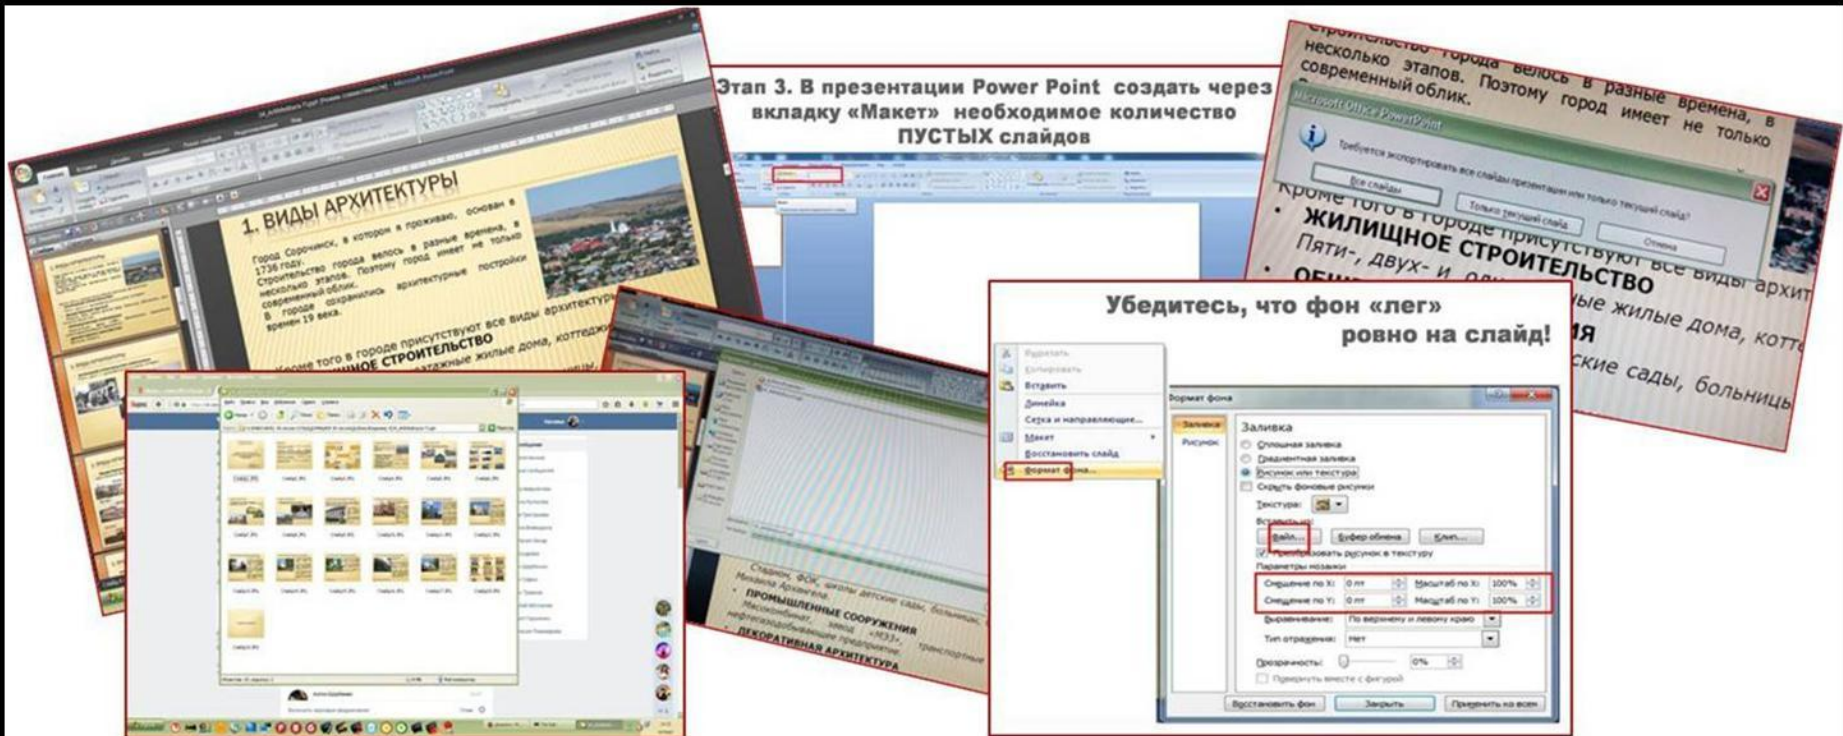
1. ВИДЫ АРХИТЕКТУРЫ

Город Сорочинск, в котором я проживаю, основан в 1736 году. Строительство города велось в разные времена, в несколько этапов. Поэтому город имеет не только современный облик. В городе сохранились архитектурные постройки времен 19 века.

Кроме того в городе присутствуют все виды архитектуры
ЖИЛИЩНОЕ СТРОИТЕЛЬСТВО
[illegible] жилые дома, коттеджи

Этап 3. В презентации Power Point создать через вкладку «Макет» необходимое количество ПУСТЫХ слайдов

Строительство города велось в разные времена, в несколько этапов. Поэтому город имеет не только современный облик.

Microsoft Office PowerPoint
Требуется экспортировать все слайды презентации или только текущий слайд?
Все слайды
Только текущий слайд
Отмена

Кроме того в городе присутствуют все виды архит
• ЖИЛИЩНОЕ СТРОИТЕЛЬСТВО
Пяти-, двух- и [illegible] ые жилые дома, котт
• ОБЩ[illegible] ИЯ
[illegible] ские сады, больниц

Стадион, ФОК, школы, детские сады, больниц
Михаила Архангела
• ПРОМЫШЛЕННЫЕ СООРУЖЕНИЯ
Маслоинбинат, завод «МЗЗ», транспортные
нефтедобывающие предприятия
• ДЕКОРАТИВНАЯ АРХИТЕКТУРА

Убедитесь, что фон «лег» ровно на слайд!

Вырезать
Копировать
Вставить
Линейка
Сетка и направляющие...
Макет
Восстановить слайд
Формат фона...

Формат фона
Заливка
Рисунок
Заливка
Сплошная заливка
Градиентная заливка
Рисунок или текстура
Скрыть фоновые рисунки
Текстура:
Вставить из:
Файл...
Буфер обмена
Клип...
Преобразовать рисунок в текстуру
Параметры мозаики
Смещение по X: 0 пт
Масштаб по X: 100%
Смещение по Y: 0 пт
Масштаб по Y: 100%
Выравнивание: По верхнему и левому краю
Тип отражения: Нет
Прозрачность: 0%
Повернуть вместе с фигурой
Восстановить фон
Закрыть
Применить ко всем